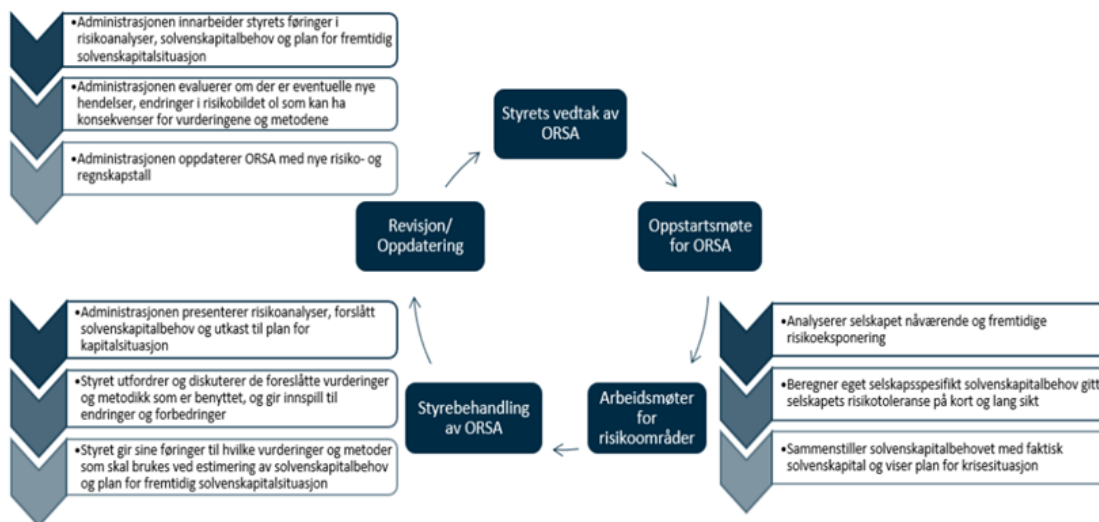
•Administrasjonen innarbeider styrets føringer i risikoanalyser, solvenskapitalbehov og plan for fremtidig solvenskapitalsituasjon

•Administrasjonen evaluerer om der er eventuelle nye hendelser, endringer i risikobildet ol som kan ha konsekvenser for vurderingene og metodene

•Administrasjonen oppdaterer ORSA med nye risiko- og regnskapstall

Styrets vedtak av ORSA

Oppstartsmøte for ORSA

Arbeidsmøter for risikoområder

Styrebehandling av ORSA

Revisjon/ Oppdatering

•Analyserer selskapet nåværende og fremtidige risikoeksponering

•Beregner eget selskapsspesifikt solvenskapitalbehov gitt selskapets risikotoleranse på kort og lang sikt

•Sammenstiller solvenskapitalbehovet med faktisk solvenskapital og viser plan for krisesituasjon

•Administrasjonen presenterer risikoanalyser, forslått solvenskapitalbehov og utkast til plan for kapitalsituasjon

•Styret utfordrer og diskuterer de foreslåtte vurderinger og metodikk som er benyttet, og gir innspill til endringer og forbedringer

•Styret gir sine føringer til hvilke vurderinger og metoder som skal brukes ved estimering av solvenskapitalbehov og plan for fremtidig solvenskapitalsituasjon